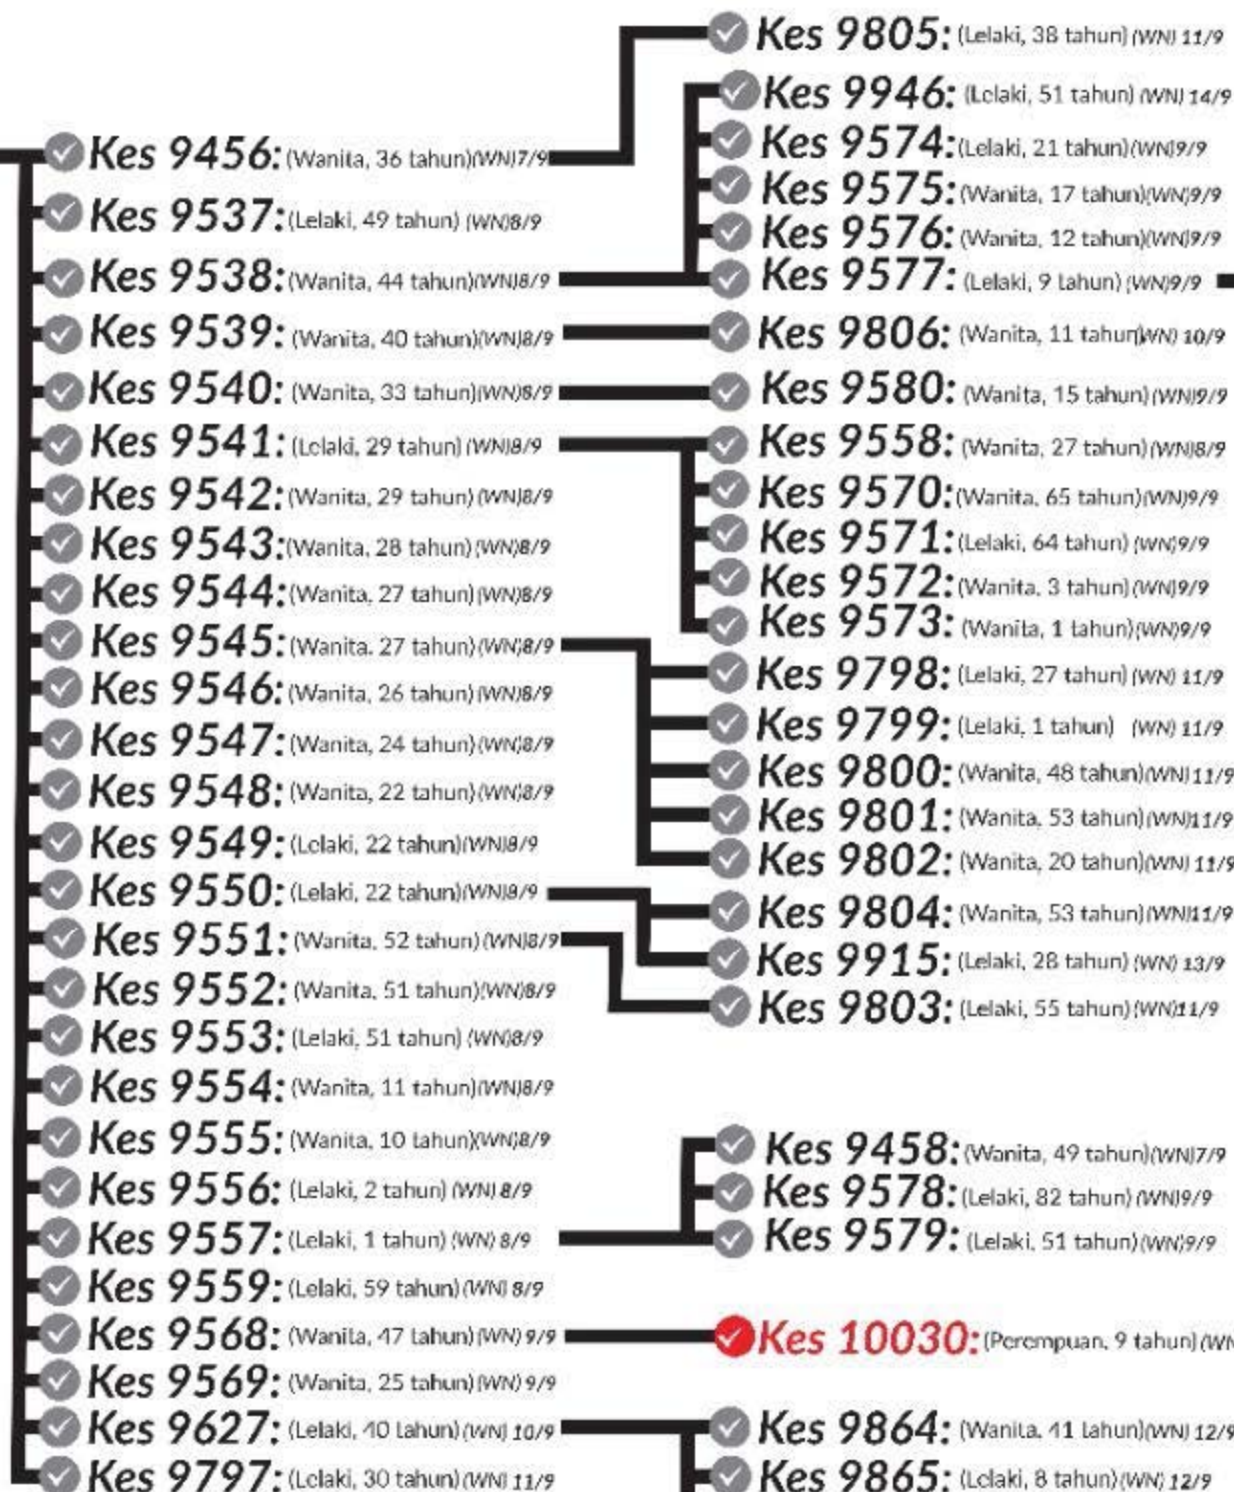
Kes 9805: (Lelaki, 38 tahun) (WN) 11/9
Kes 9946: (Lelaki, 51 tahun) (WN) 14/9
Kes 9574: (Lelaki, 21 tahun) (WN) 9/9
Kes 9575: (Wanita, 17 tahun) (WN) 9/9
Kes 9576: (Wanita, 12 tahun) (WN) 9/9
Kes 9577: (Lelaki, 9 tahun) (WN) 9/9
Kes 9806: (Wanita, 11 tahun) (WN) 10/9
Kes 9580: (Wanita, 15 tahun) (WN) 9/9
Kes 9558: (Wanita, 27 tahun) (WN) 8/9
Kes 9570: (Wanita, 65 tahun) (WN) 9/9
Kes 9571: (Lelaki, 64 tahun) (WN) 9/9
Kes 9572: (Wanita, 3 tahun) (WN) 9/9
Kes 9573: (Wanita, 1 tahun) (WN) 9/9
Kes 9798: (Lelaki, 27 tahun) (WN) 11/9
Kes 9799: (Lelaki, 1 tahun) (WN) 11/9
Kes 9800: (Wanita, 48 tahun) (WN) 11/9
Kes 9801: (Wanita, 53 tahun) (WN) 11/9
Kes 9802: (Wanita, 20 tahun) (WN) 11/9
Kes 9804: (Wanita, 53 tahun) (WN) 11/9
Kes 9915: (Lelaki, 28 tahun) (WN) 13/9
Kes 9803: (Lelaki, 55 tahun) (WN) 11/9

Kes 9456: (Wanita, 36 tahun) (WN) 7/9
Kes 9537: (Lelaki, 49 tahun) (WN) 8/9
Kes 9538: (Wanita, 44 tahun) (WN) 8/9
Kes 9539: (Wanita, 40 tahun) (WN) 8/9
Kes 9540: (Wanita, 33 tahun) (WN) 8/9
Kes 9541: (Lelaki, 29 tahun) (WN) 8/9
Kes 9542: (Wanita, 29 tahun) (WN) 8/9
Kes 9543: (Wanita, 28 tahun) (WN) 8/9
Kes 9544: (Wanita, 27 tahun) (WN) 8/9
Kes 9545: (Wanita, 27 tahun) (WN) 8/9
Kes 9546: (Wanita, 26 tahun) (WN) 8/9
Kes 9547: (Wanita, 24 tahun) (WN) 8/9
Kes 9548: (Wanita, 22 tahun) (WN) 8/9
Kes 9549: (Lelaki, 22 tahun) (WN) 8/9
Kes 9550: (Lelaki, 22 tahun) (WN) 8/9
Kes 9551: (Wanita, 52 tahun) (WN) 8/9
Kes 9552: (Wanita, 51 tahun) (WN) 8/9
Kes 9553: (Lelaki, 51 tahun) (WN) 8/9
Kes 9554: (Wanita, 11 tahun) (WN) 8/9
Kes 9555: (Wanita, 10 tahun) (WN) 8/9
Kes 9556: (Lelaki, 2 tahun) (WN) 8/9
Kes 9557: (Lelaki, 1 tahun) (WN) 8/9
Kes 9559: (Lelaki, 59 tahun) (WN) 8/9
Kes 9568: (Wanita, 47 tahun) (WN) 9/9
Kes 9569: (Wanita, 25 tahun) (WN) 9/9
Kes 9627: (Lelaki, 40 tahun) (WN) 10/9
Kes 9797: (Lelaki, 30 tahun) (WN) 11/9

Kes 9458: (Wanita, 49 tahun) (WN) 7/9
Kes 9578: (Lelaki, 82 tahun) (WN) 9/9
Kes 9579: (Lelaki, 51 tahun) (WN) 9/9
Kes 10030: (Perempuan, 9 tahun) (WN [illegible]
Kes 9864: (Wanita, 41 tahun) (WN) 12/9
Kes 9865: (Lelaki, 8 tahun) (WN) 12/9